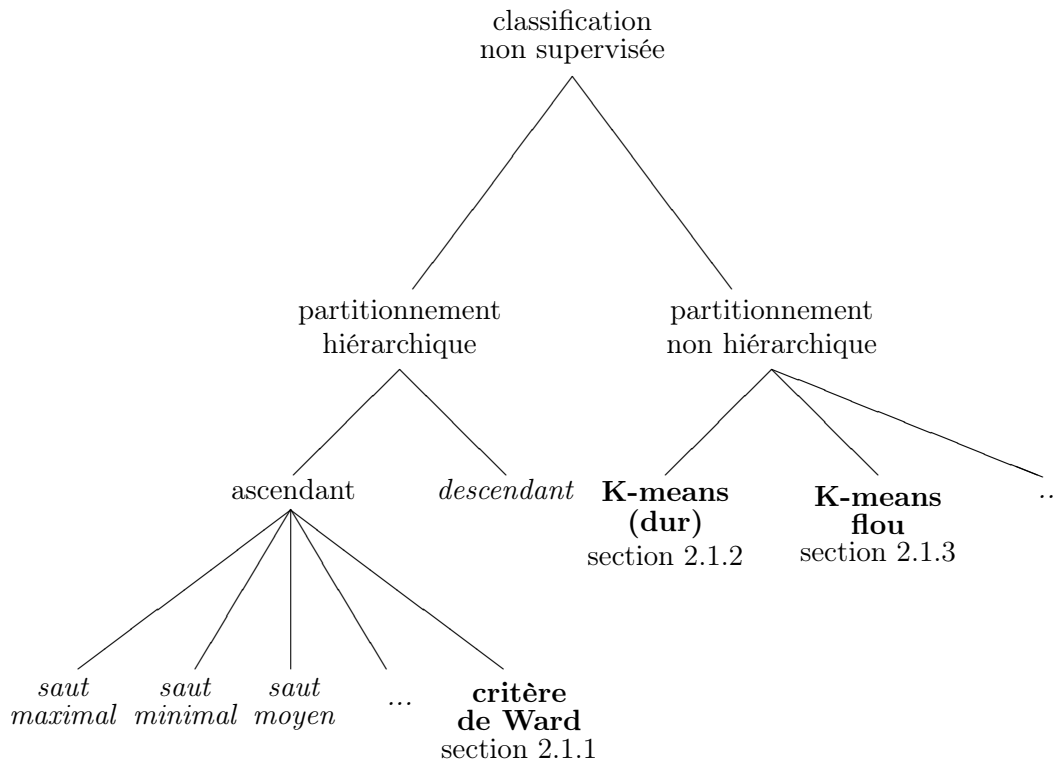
classification non supervisée

partitionnement hiérarchique

partitionnement non hiérarchique

ascendant

descendant

K-means (dur)
section 2.1.2

K-means flou
section 2.1.3

...

saut maximal

saut minimal

saut moyen

...

critère de Ward
section 2.1.1